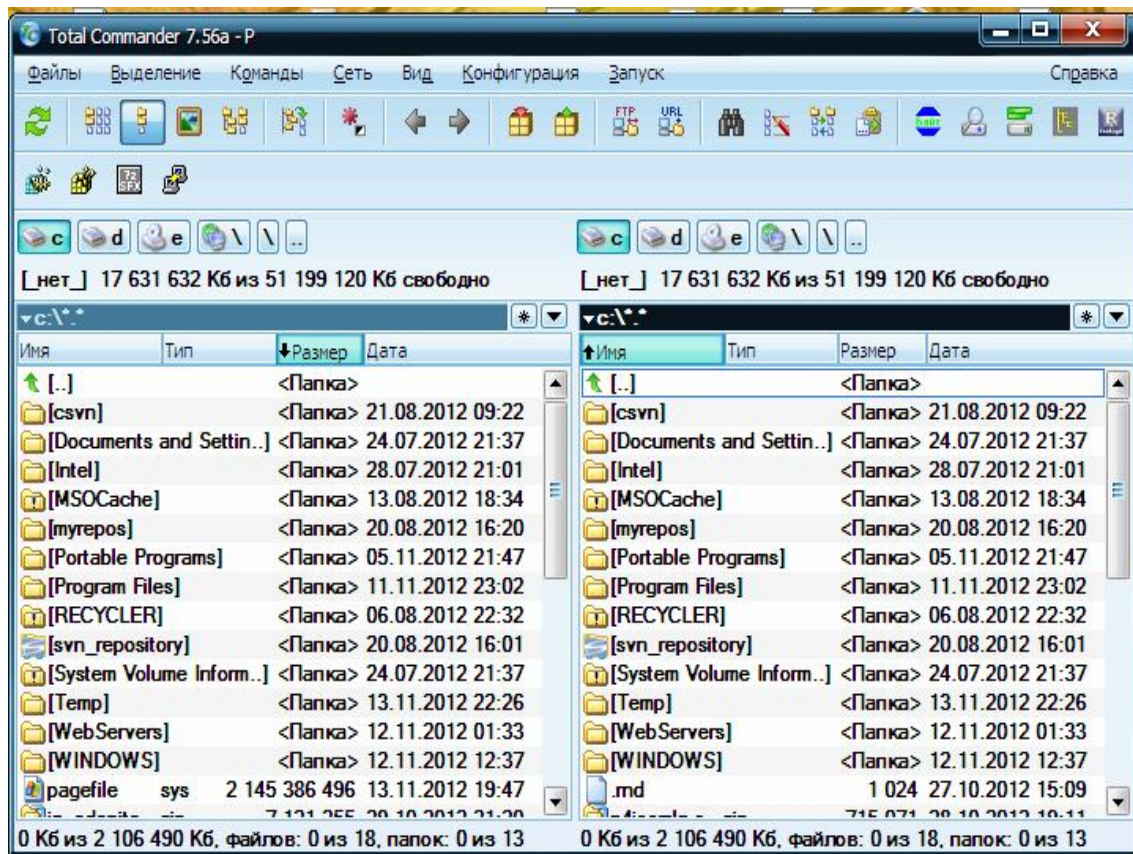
Total Commander 7.56a - P

Файлы Выделение Команды Сеть Вид Конфигурация Запуск Справка

c d e \ \ ..

c d e \ \ ..

[_нет_] 17 631 632 Кб из 51 199 120 Кб свободно

[_нет_] 17 631 632 Кб из 51 199 120 Кб свободно

c:\*.*

| Имя | Тип | Размер | Дата |
|---|---|---|---|
| [..] | | <Папка> | |
| [csvn] | | <Папка> | 21.08.2012 09:22 |
| [Documents and Settin..] | | <Папка> | 24.07.2012 21:37 |
| [Intel] | | <Папка> | 28.07.2012 21:01 |
| [MSOCache] | | <Папка> | 13.08.2012 18:34 |
| [myrepos] | | <Папка> | 20.08.2012 16:20 |
| [Portable Programs] | | <Папка> | 05.11.2012 21:47 |
| [Program Files] | | <Папка> | 11.11.2012 23:02 |
| [RECYCLER] | | <Папка> | 06.08.2012 22:32 |
| [svn_repository] | | <Папка> | 20.08.2012 16:01 |
| [System Volume Inform..] | | <Папка> | 24.07.2012 21:37 |
| [Temp] | | <Папка> | 13.11.2012 22:26 |
| [WebServers] | | <Папка> | 12.11.2012 01:33 |
| [WINDOWS] | | <Папка> | 12.11.2012 12:37 |
| pagefile | sys | 2 145 386 496 | 13.11.2012 19:47 |
| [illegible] | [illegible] | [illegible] | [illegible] |

0 Кб из 2 106 490 Кб, файлов: 0 из 18, папок: 0 из 13

c:\*.*

| Имя | Тип | Размер | Дата |
|---|---|---|---|
| [..] | | <Папка> | |
| [csvn] | | <Папка> | 21.08.2012 09:22 |
| [Documents and Settin..] | | <Папка> | 24.07.2012 21:37 |
| [Intel] | | <Папка> | 28.07.2012 21:01 |
| [MSOCache] | | <Папка> | 13.08.2012 18:34 |
| [myrepos] | | <Папка> | 20.08.2012 16:20 |
| [Portable Programs] | | <Папка> | 05.11.2012 21:47 |
| [Program Files] | | <Папка> | 11.11.2012 23:02 |
| [RECYCLER] | | <Папка> | 06.08.2012 22:32 |
| [svn_repository] | | <Папка> | 20.08.2012 16:01 |
| [System Volume Inform..] | | <Папка> | 24.07.2012 21:37 |
| [Temp] | | <Папка> | 13.11.2012 22:26 |
| [WebServers] | | <Папка> | 12.11.2012 01:33 |
| [WINDOWS] | | <Папка> | 12.11.2012 12:37 |
| .rnd | | 1 024 | 27.10.2012 15:09 |
| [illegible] | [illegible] | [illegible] | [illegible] |

0 Кб из 2 106 490 Кб, файлов: 0 из 18, папок: 0 из 13